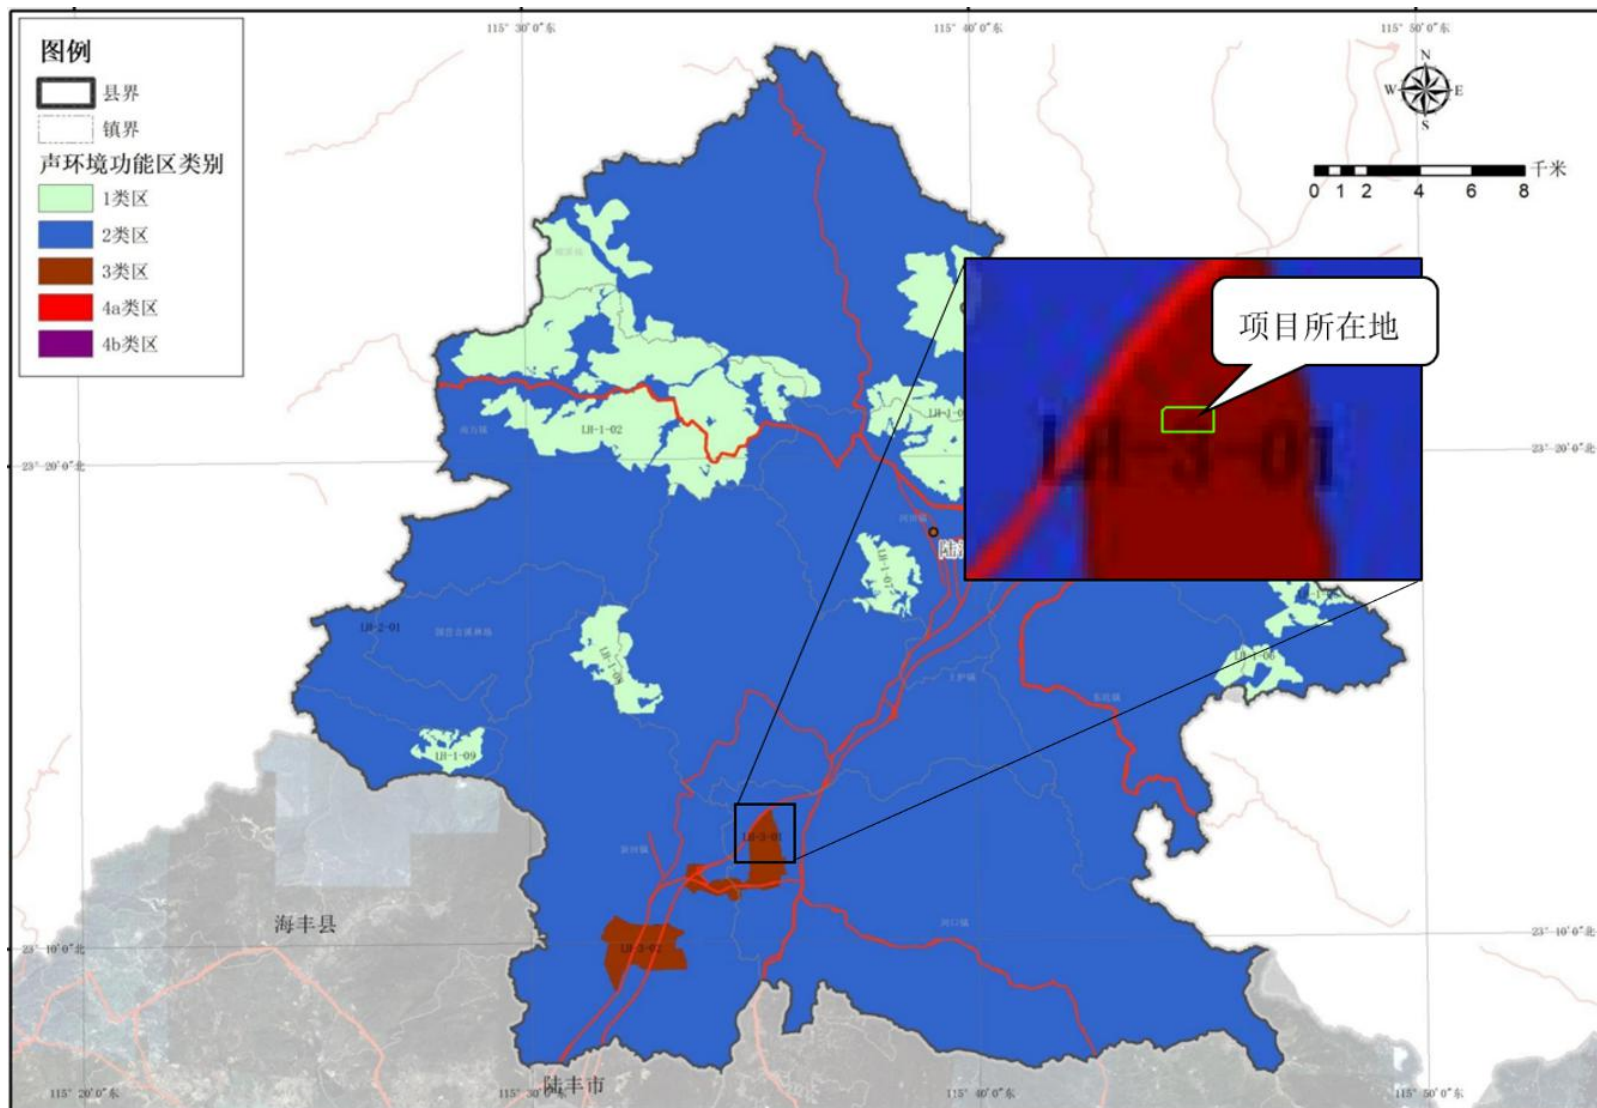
图例

县界

镇界

声环境功能区类别

1类区

2类区

3类区

4a类区

4b类区

115° 30′0″东

115° 40′0″东

115° 50′0″东

N

W

E

S

千米

0 1 2 4 6 8

项目所在地

LH-3-01

LH-1-02

LH-2-01

LH-1-08

LH-1-09

LH-1-07

LH-1-06

LH-3-01

LH-3-02

23° 20′0″北

23° 20′0″北

23° 10′0″北

23° 10′0″北

海丰县

陆丰市

115° 20′0″东

115° 30′0″东

115° 40′0″东

115° 50′0″东